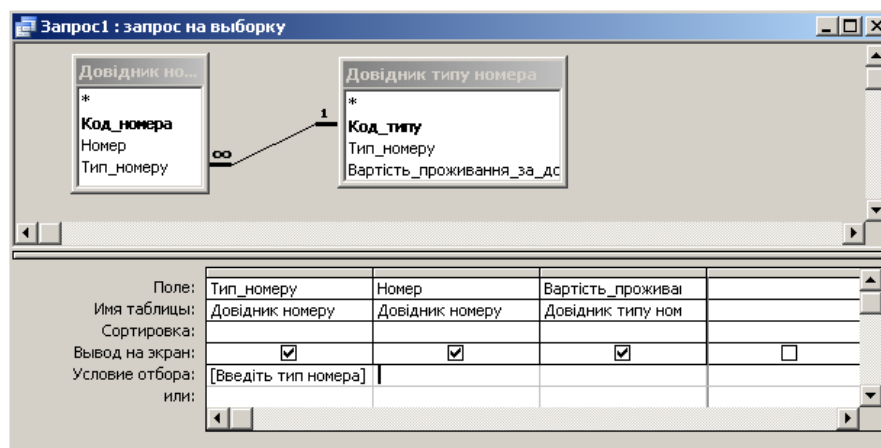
Запрос1 : запрос на выборку

Довідник но...
*
Код_номера
Номер
Тип_номеру

∞

1

Довідник типу номера
*
Код_типу
Тип_номеру
Вартість_проживання_за_до

| Поле: | Тип_номеру | Номер | Вартість_проживаı | |
|---|---|---|---|---|
| Имя таблицы: | Довідник номеру | Довідник номеру | Довідник типу ном | |
| Сортировка: | | | | |
| Вывод на экран: | ☑ | ☑ | ☑ | ☐ |
| Условие отбора: | [Введіть тип номера] | | | |
| или: | | | | |